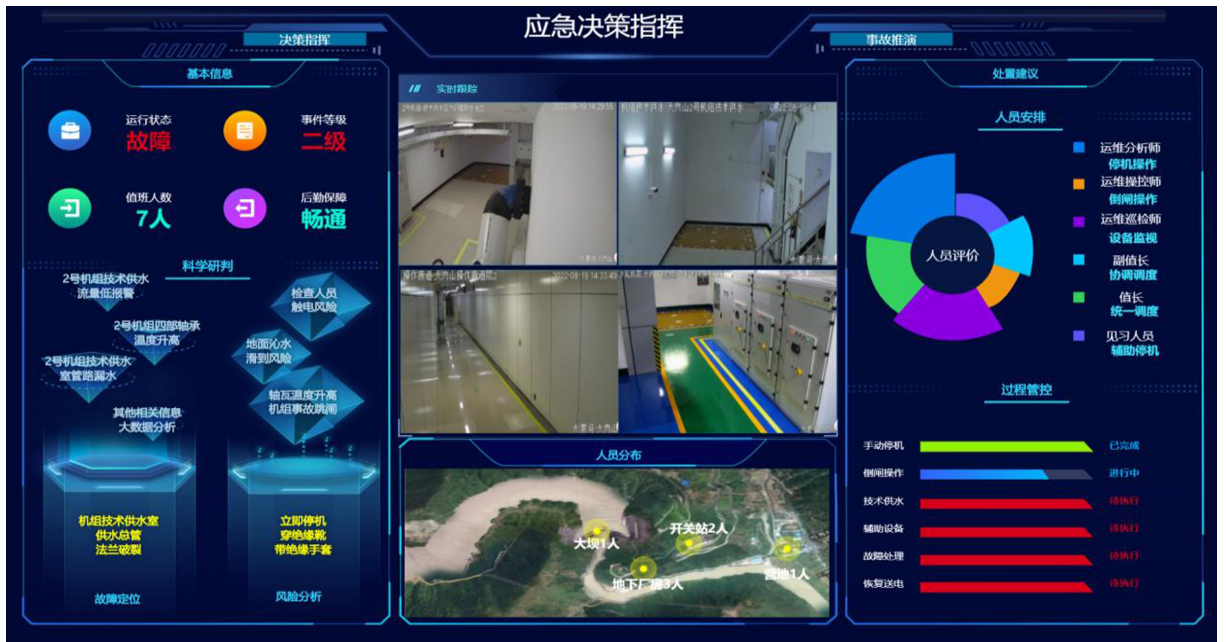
应急决策指挥

决策指挥

事故推演

基本信息

运行状态
故障

事件等级
二级

值班人数
7人

后勤保障
畅通

科学研判

2号机组技术供水流量低报警

2号机组四部轴承温度升高

2号机组技术供水室管路漏水

其他相关信息大数据分析

检查人员触电风险

地面泌水滑到风险

轴瓦温度升高机组事故跳闸

机组技术供水室供水总管法兰破裂

立即停机穿绝缘靴带绝缘手套

故障定位

风险分析

实时跟踪

2022-08-19 14:29:50

2022-08-19 14:33:49

大唐岩滩

大唐岩滩

大唐岩滩

人员分布

大坝1人

开关站2人

地下厂房3人

营地1人

处置建议

人员安排

人员评价

运维分析师
停机操作

运维操控师
倒闸操作

运维巡检师
设备监视

副值长
协调调度

值长
统一调度

见习人员
辅助停机

过程管控

手动停机
已完成

倒闸操作
进行中

技术供水
待执行

辅助设备
待执行

故障处理
待执行

恢复送电
待执行